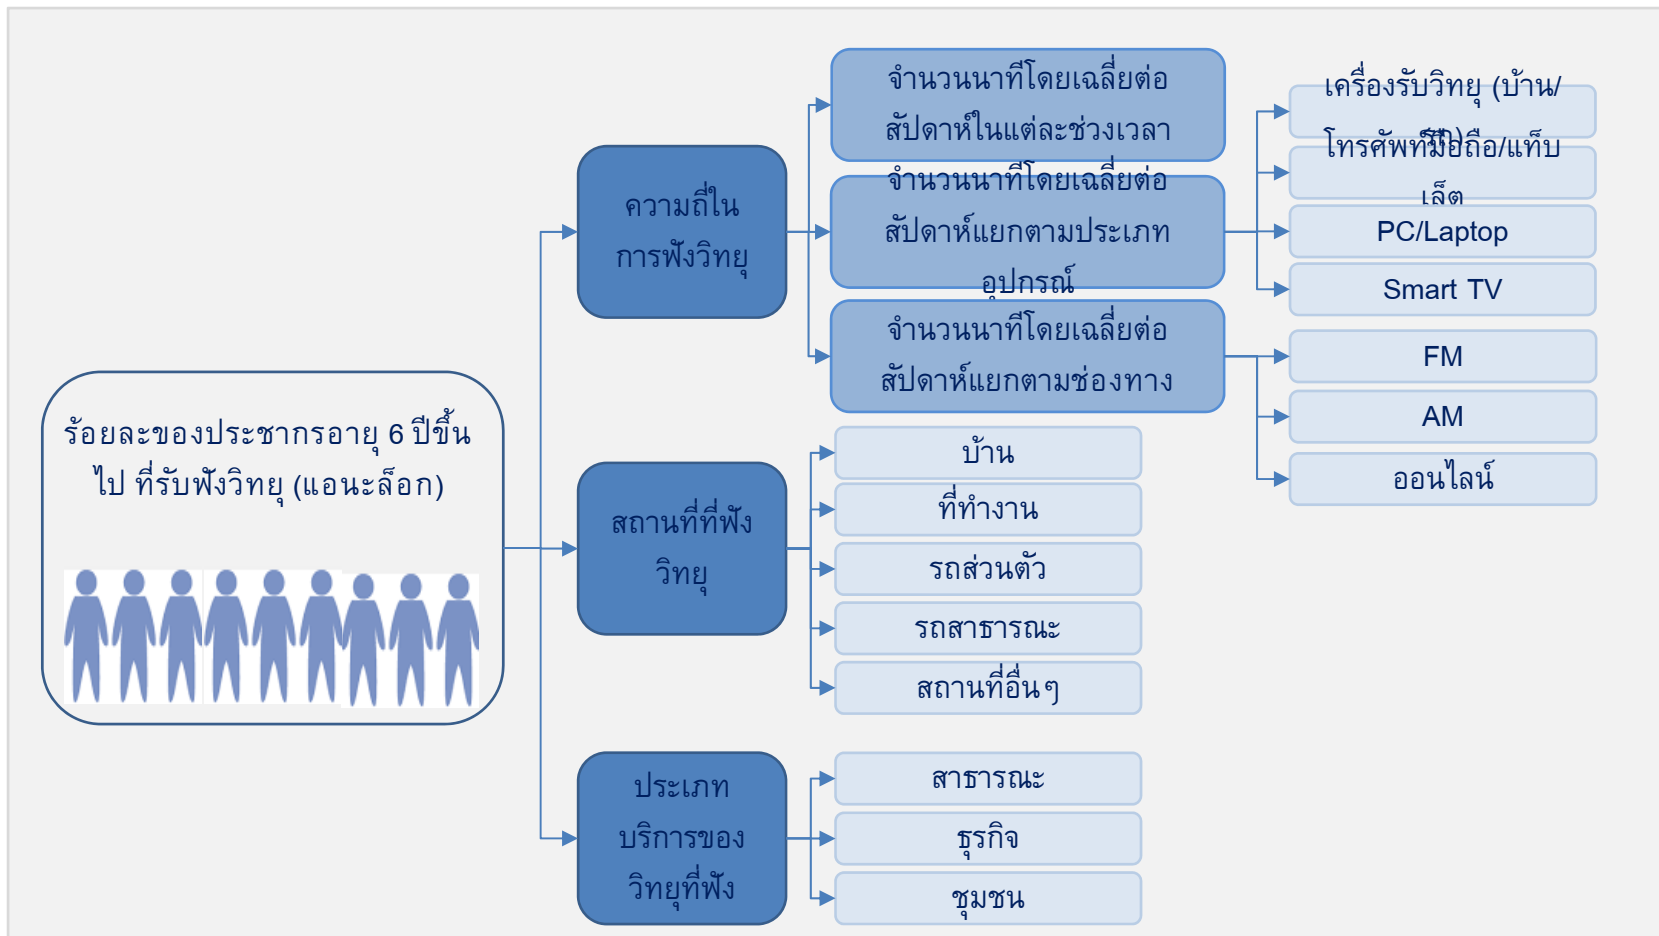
ร้อยละของประชากรอายุ 6 ปีขึ้นไป ที่รับฟังวิทยุ (แอนะล็อก)

ความถี่ในการฟังวิทยุ

จำนวนนาทีโดยเฉลี่ยต่อสัปดาห์ในแต่ละช่วงเวลา

จำนวนนาทีโดยเฉลี่ยต่อสัปดาห์แยกตามประเภทอุปกรณ์

เครื่องรับวิทยุ (บ้าน/รถ)

โทรศัพท์มือถือ/แท็บเล็ต

PC/Laptop

Smart TV

จำนวนนาทีโดยเฉลี่ยต่อสัปดาห์แยกตามช่องทาง

FM

AM

ออนไลน์

สถานที่ที่ฟังวิทยุ

บ้าน

ที่ทำงาน

รถส่วนตัว

รถสาธารณะ

สถานที่อื่นๆ

ประเภทบริการของวิทยุที่ฟัง

สาธารณะ

ธุรกิจ

ชุมชน